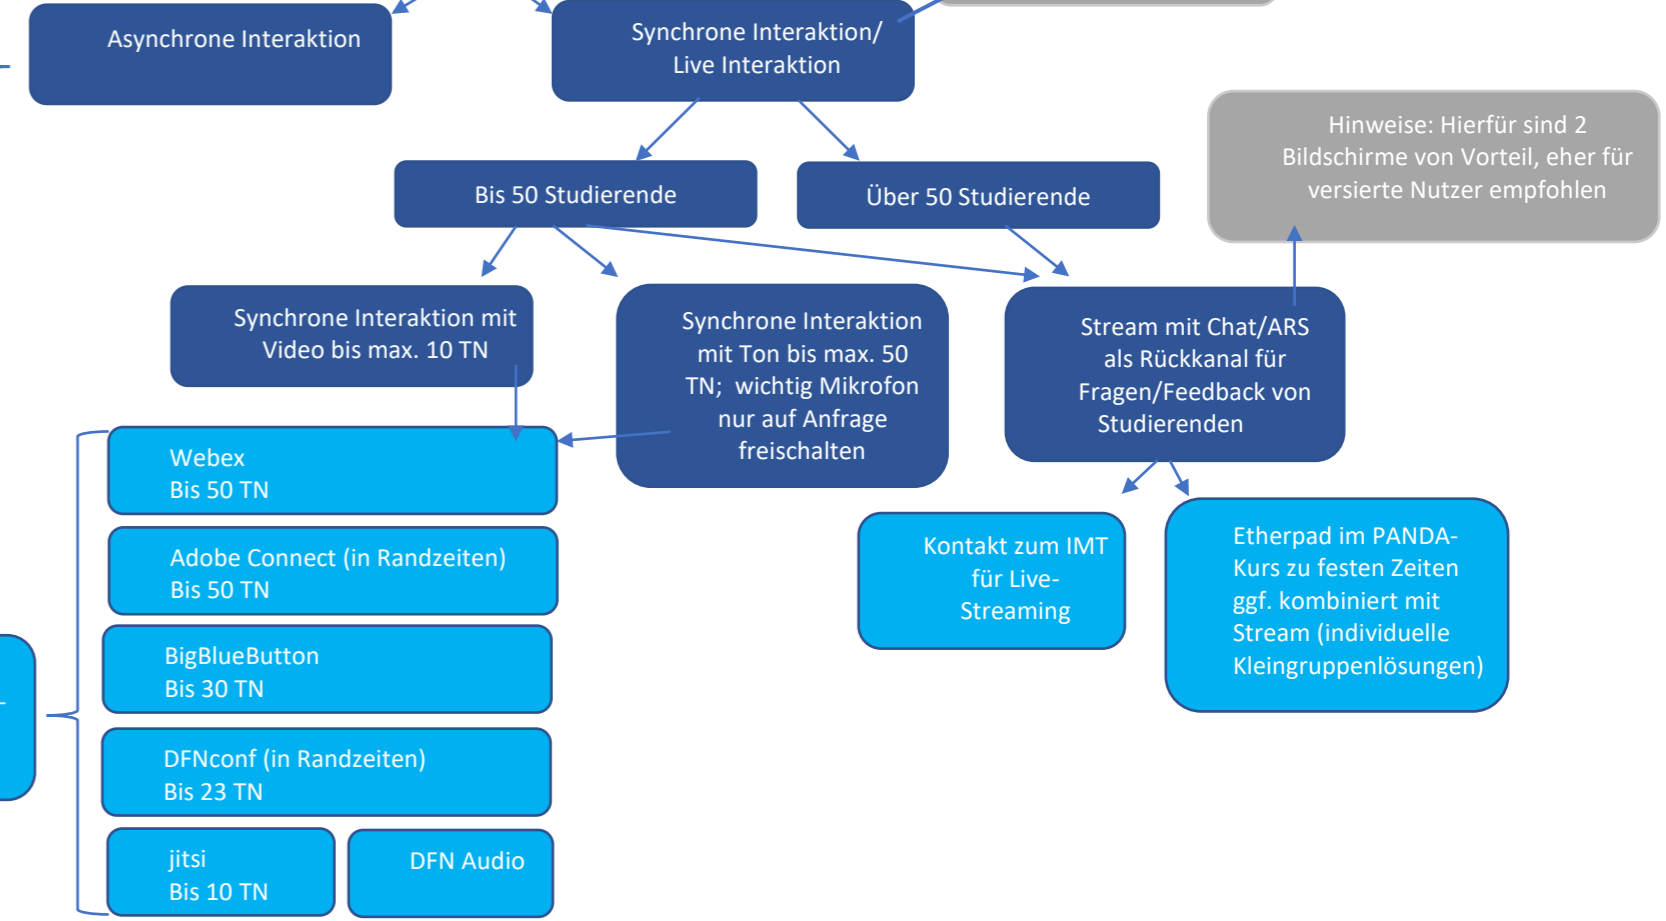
Asynchrone Interaktion

Synchrone Interaktion/ Live Interaktion

Hinweise: Hierfür sind 2 Bildschirme von Vorteil, eher für versierte Nutzer empfohlen

Bis 50 Studierende

Über 50 Studierende

Synchrone Interaktion mit Video bis max. 10 TN

Synchrone Interaktion mit Ton bis max. 50 TN; wichtig Mikrofon nur auf Anfrage freischalten

Stream mit Chat/ARS als Rückkanal für Fragen/Feedback von Studierenden

Webex
Bis 50 TN

Adobe Connect (in Randzeiten)
Bis 50 TN

BigBlueButton
Bis 30 TN

DFNconf (in Randzeiten)
Bis 23 TN

jitsi
Bis 10 TN

DFN Audio

Kontakt zum IMT für Live-Streaming

Etherpad im PANDA-Kurs zu festen Zeiten ggf. kombiniert mit Stream (individuelle Kleingruppenlösungen)